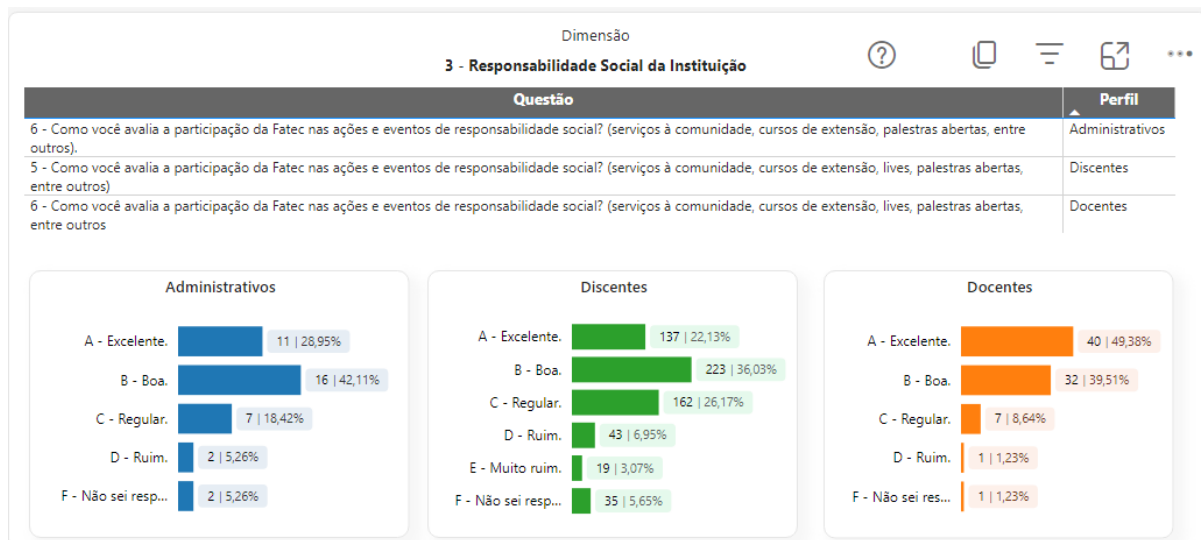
Dimensão

3 - Responsabilidade Social da Instituição

| Questão | Perfil |
|---|---|
| 6 - Como você avalia a participação da Fatec nas ações e eventos de responsabilidade social? (serviços à comunidade, cursos de extensão, palestras abertas, entre outros). | Administrativos |
| 5 - Como você avalia a participação da Fatec nas ações e eventos de responsabilidade social? (serviços à comunidade, cursos de extensão, lives, palestras abertas, entre outros) | Discentes |
| 6 - Como você avalia a participação da Fatec nas ações e eventos de responsabilidade social? (serviços à comunidade, cursos de extensão, lives, palestras abertas, entre outros | Docentes |

Administrativos

A - Excelente. 11 | 28,95%
B - Boa. 16 | 42,11%
C - Regular. 7 | 18,42%
D - Ruim. 2 | 5,26%
F - Não sei resp... 2 | 5,26%

Discentes

A - Excelente. 137 | 22,13%
B - Boa. 223 | 36,03%
C - Regular. 162 | 26,17%
D - Ruim. 43 | 6,95%
E - Muito ruim. 19 | 3,07%
F - Não sei resp... 35 | 5,65%

Docentes

A - Excelente. 40 | 49,38%
B - Boa. 32 | 39,51%
C - Regular. 7 | 8,64%
D - Ruim. 1 | 1,23%
F - Não sei res... 1 | 1,23%